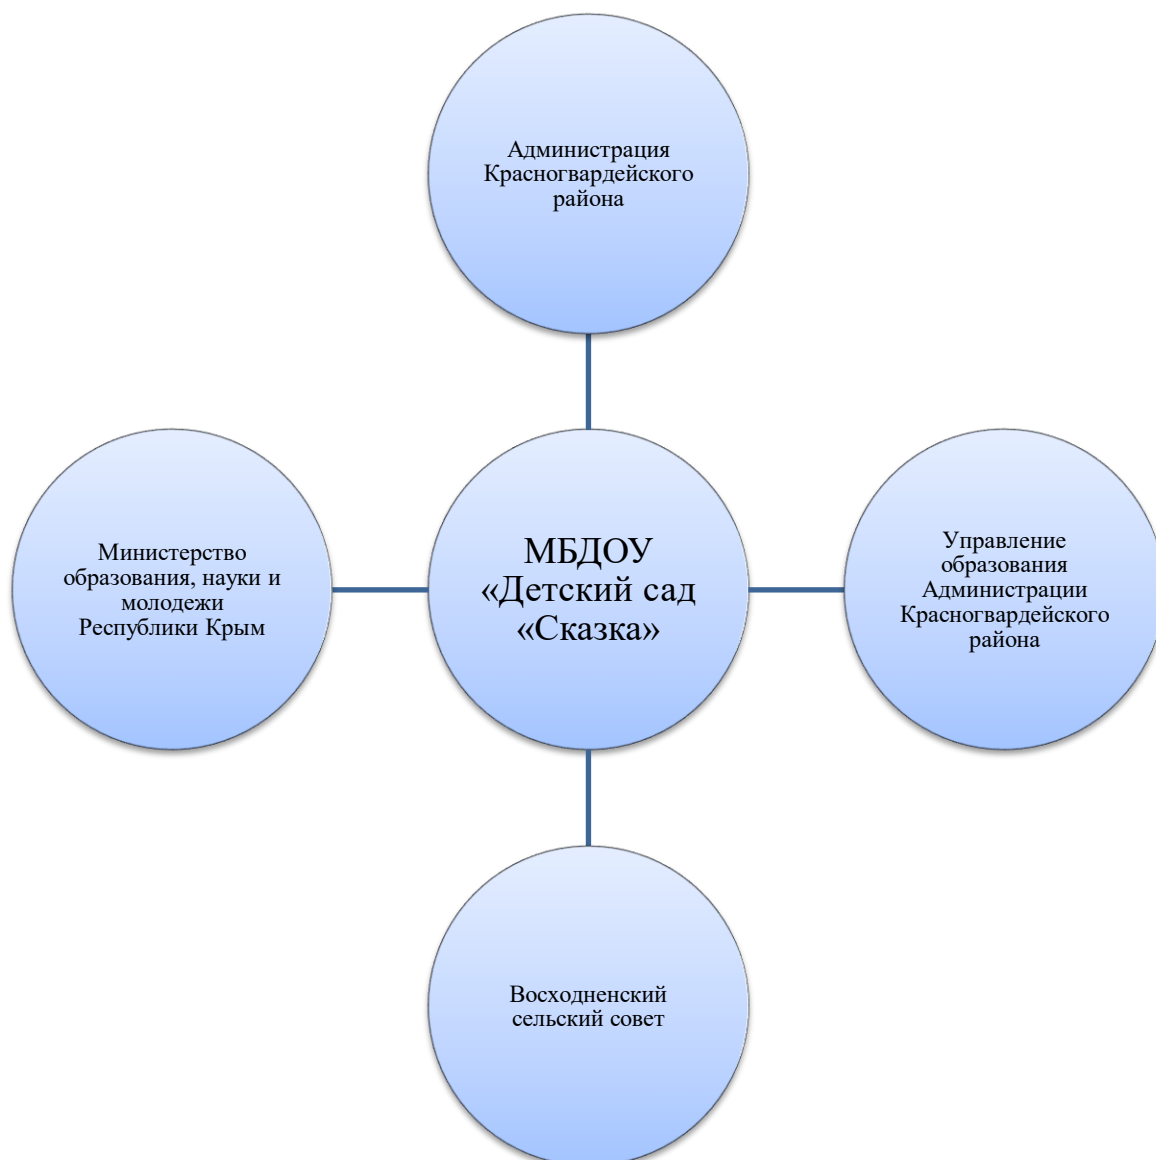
Администрация Красногвардейского района

Министерство образования, науки и молодежи Республики Крым

МБДОУ «Детский сад «Сказка»

Управление образования Администрации Красногвардейского района

Восходненский сельский совет